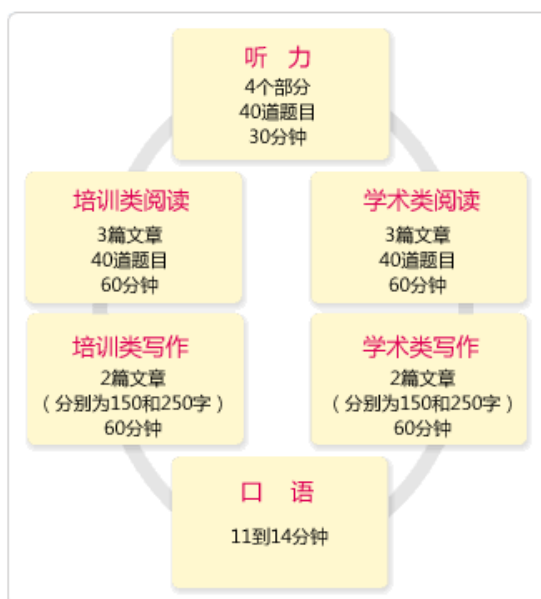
听 力
4个部分
40道题目
30分钟

培训类阅读
3篇文章
40道题目
60分钟

学术类阅读
3篇文章
40道题目
60分钟

培训类写作
2篇文章
（分别为150和250字）
60分钟

学术类写作
2篇文章
（分别为150和250字）
60分钟

口 语
11到14分钟